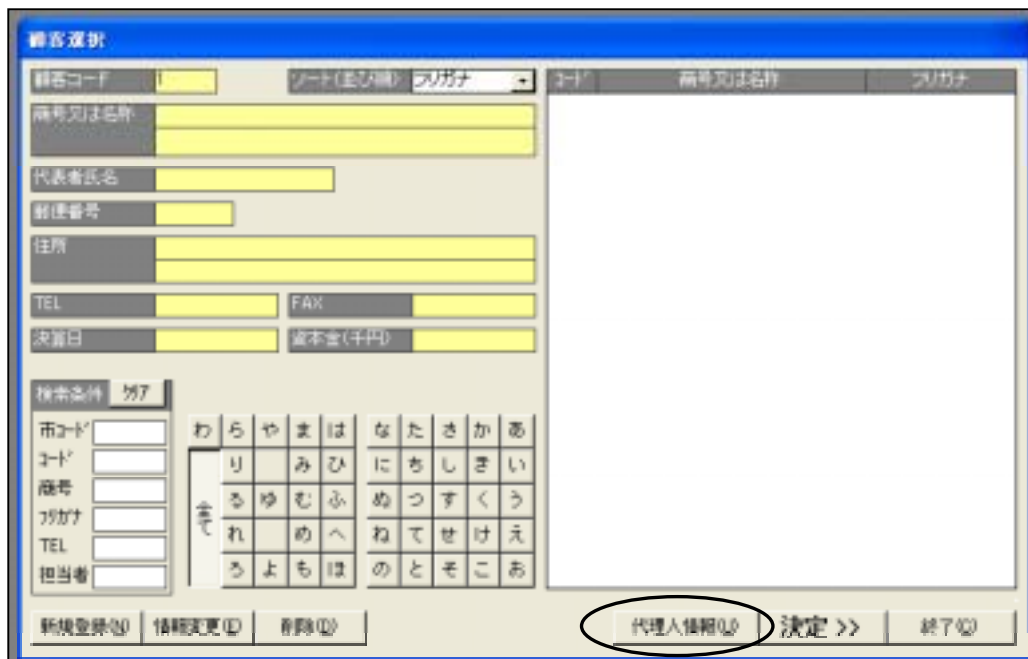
顧客選択

顧客コード 1
ソート(並び順) フリガナ

| コード | 商号又は名称 | フリガナ |
|---|---|---|

商号又は名称
代表者氏名
郵便番号
住所
TEL
FAX
決算日
資本金(千円)

検索条件 クリア
市コード
コード
商号
フリガナ
TEL
担当者

| わ | ら | や | ま | は | な | た | さ | か | あ |
|---|---|---|---|---|---|---|---|---|---|
| 全て | り | | み | ひ | に | ち | し | き | い |
| | る | ゆ | む | ふ | ぬ | つ | す | く | う |
| | れ | | め | へ | ね | て | せ | け | え |
| | ろ | よ | も | ほ | の | と | そ | こ | お |

新規登録(N) 情報変更(E) 削除(D) 代理人情報(J) 決定 >> 終了(C)